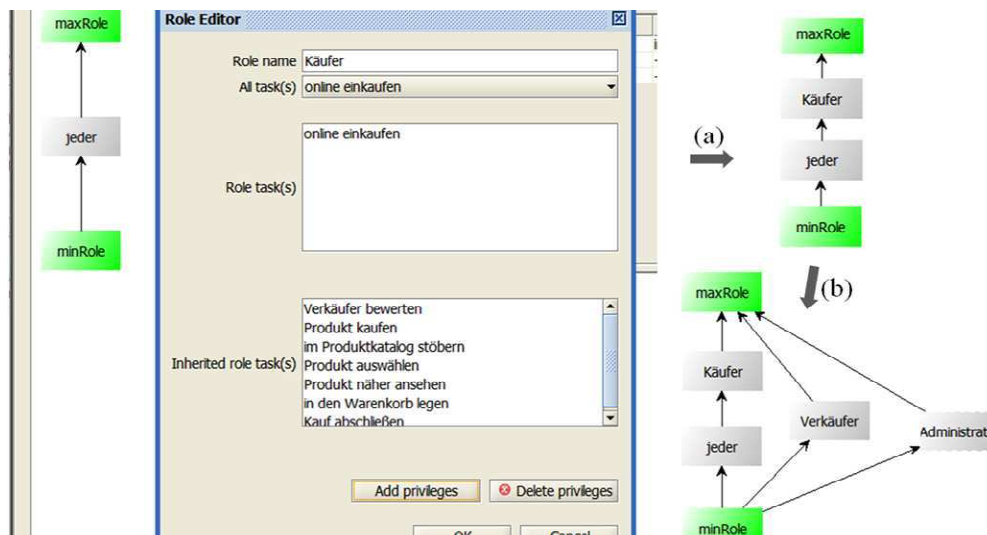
maxRole

jeder

minRole

Role Editor

Role name Käufer

All task(s) online einkaufen

Role task(s)

online einkaufen

Inherited role task(s)

Verkäufer bewerten
Produkt kaufen
im Produktkatalog stöbern
Produkt auswählen
Produkt näher ansehen
in den Warenkorb legen
Kauf abschließen

Add privileges

Delete privileges

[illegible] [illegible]

(a)

maxRole

Käufer

jeder

minRole

(b)

maxRole

Käufer

Verkäufer

Administrat

jeder

minRole